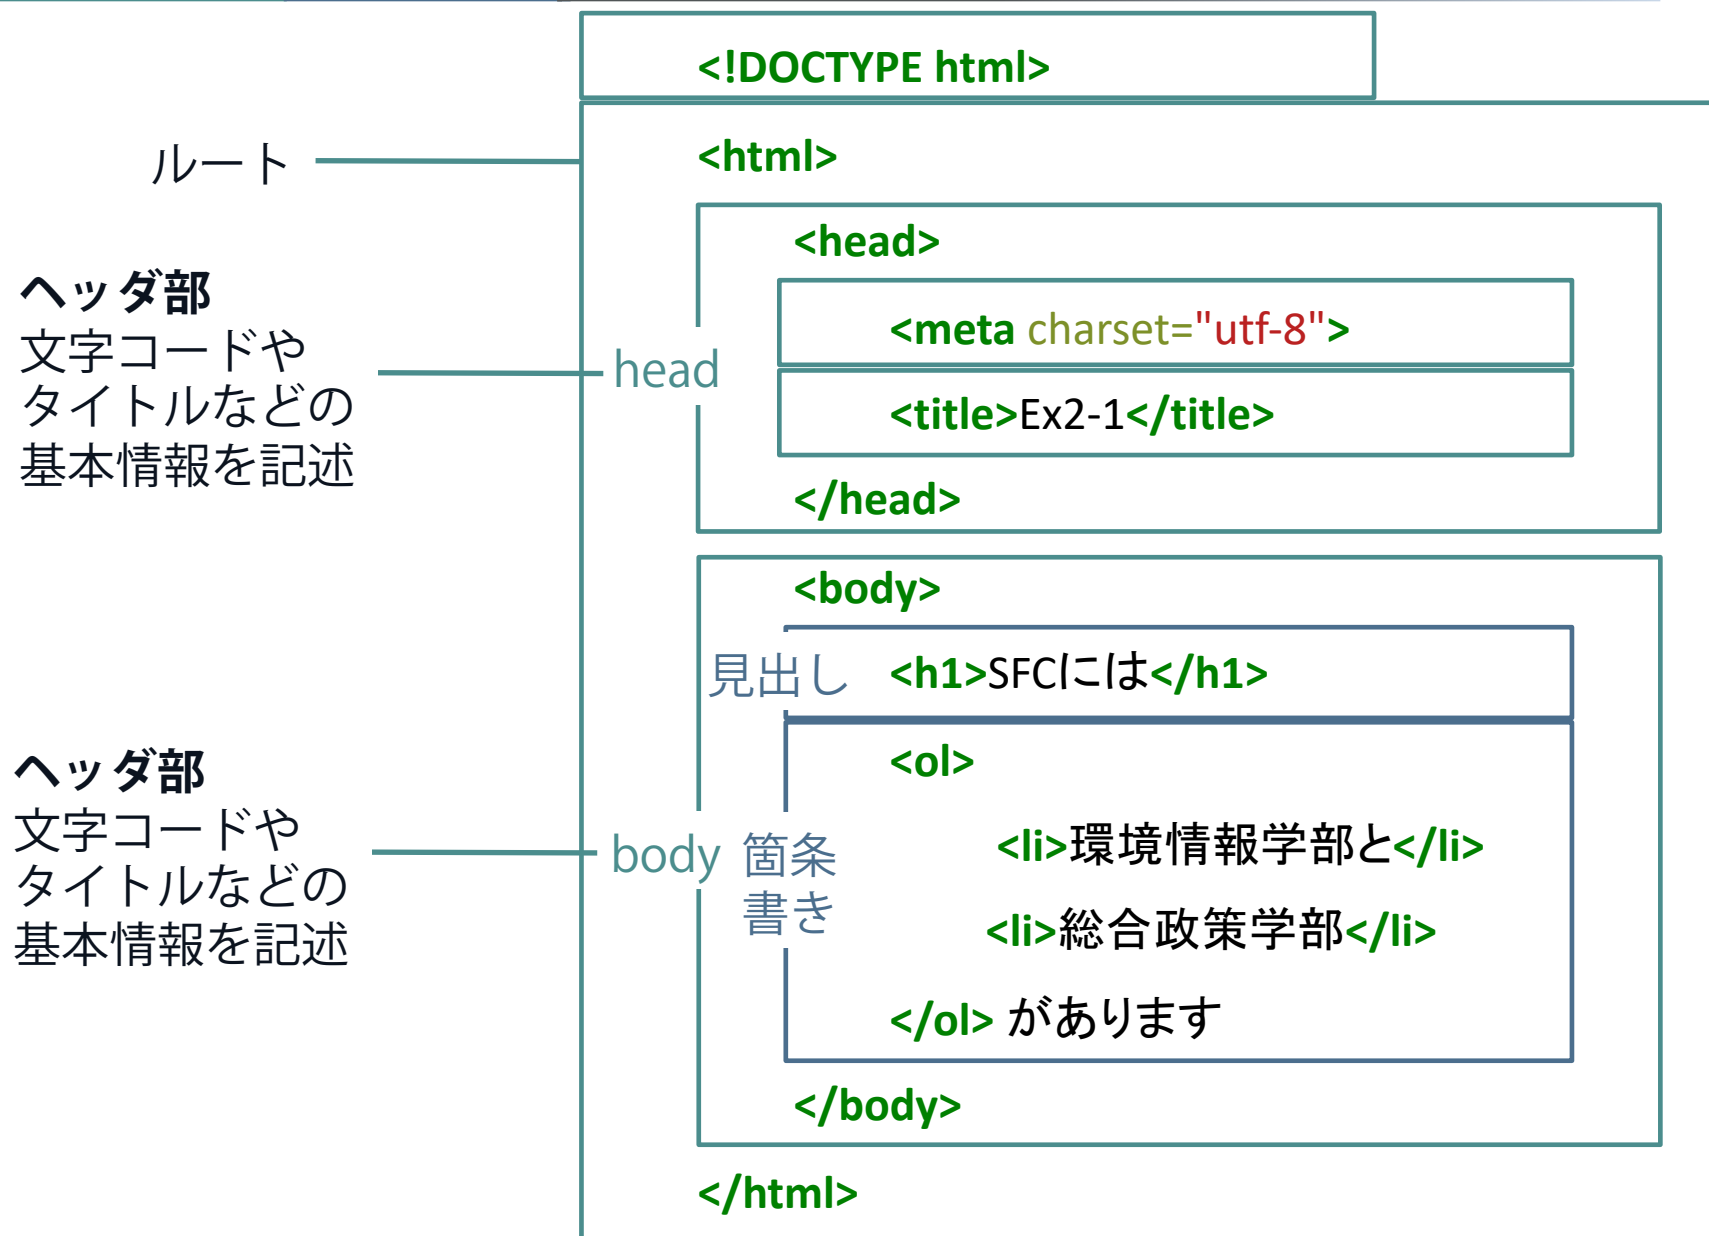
<!DOCTYPE html>

ルート

<html>

<head>

ヘッダ部
文字コードや
タイトルなどの
基本情報を記述

head

<meta charset="utf-8">

<title>Ex2-1</title>

</head>

<body>

見出し

<h1>SFCには</h1>

<ol>

ヘッダ部
文字コードや
タイトルなどの
基本情報を記述

body

箇条
書き

<li>環境情報学部と</li>

<li>総合政策学部</li>

</ol> があります

</body>

</html>